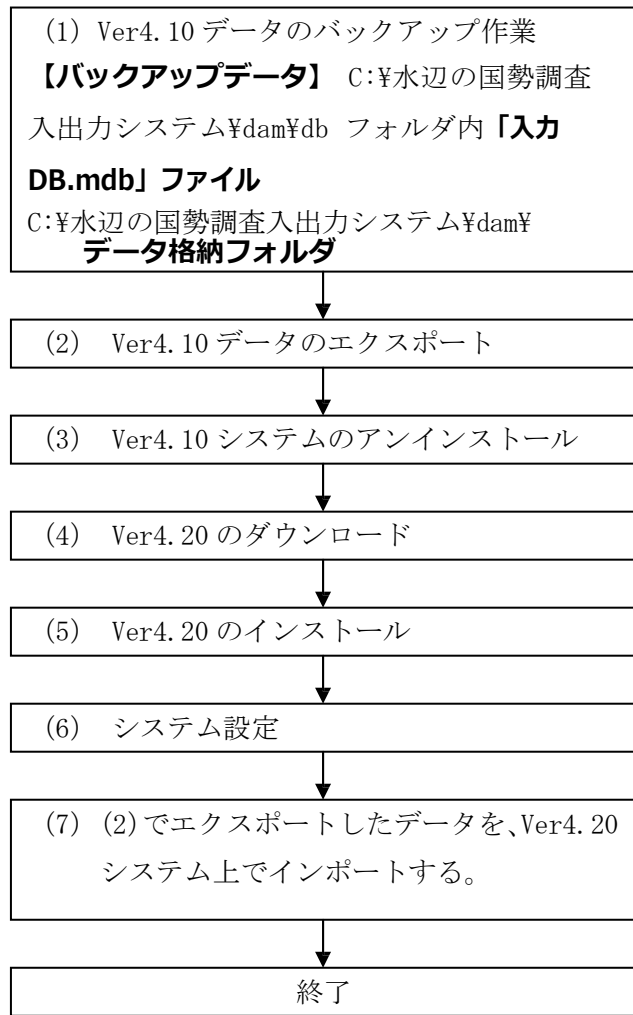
（1）Ver4.10 データのバックアップ作業

【バックアップデータ】 C:¥水辺の国勢調査入出力システム¥dam¥db フォルダ内「入力DB.mdb」ファイル

C:¥水辺の国勢調査入出力システム¥dam¥データ格納フォルダ

（2） Ver4.10 データのエクスポート

（3） Ver4.10 システムのアンインストール

（4） Ver4.20 のダウンロード

（5） Ver4.20 のインストール

（6） システム設定

（7）(2)でエクスポートしたデータを、Ver4.20 システム上でインポートする。

終了